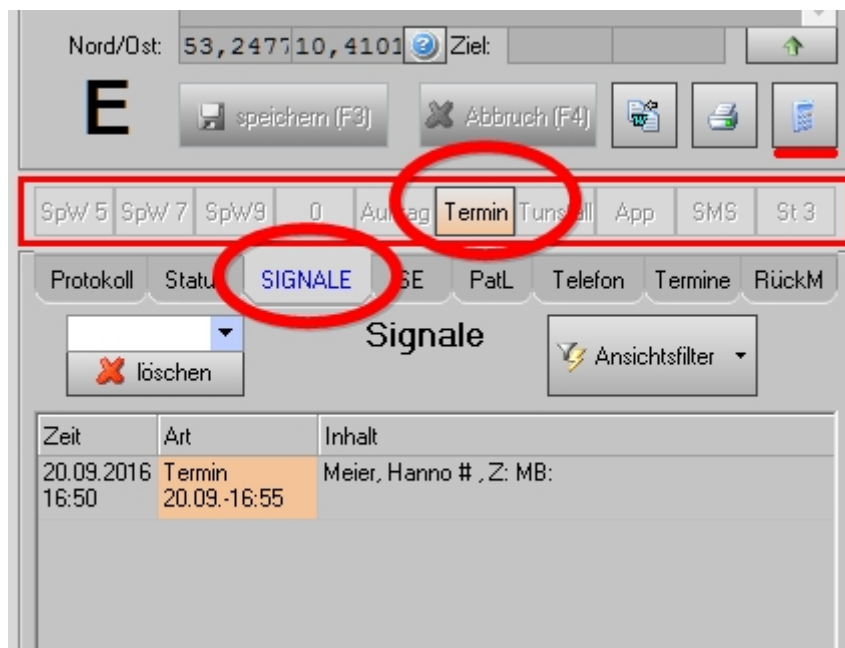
Nord/Ost: 53,2477 10,4101 Ziel:

E

speichern (F3)

Abbruch (F4)

SpW 5 SpW 7 SpW9 0 Au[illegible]ag Termin Tuns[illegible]ll App SMS St 3

Protokoll Statu SIGNALE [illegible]SE PatL Telefon Termine RückM

löschen

Signale

Ansichtsfilter

| Zeit | Art | Inhalt |
|---|---|---|
| 20.09.2016 16:50 | Termin 20.09.-16:55 | Meier, Hanno # , Z: MB: |